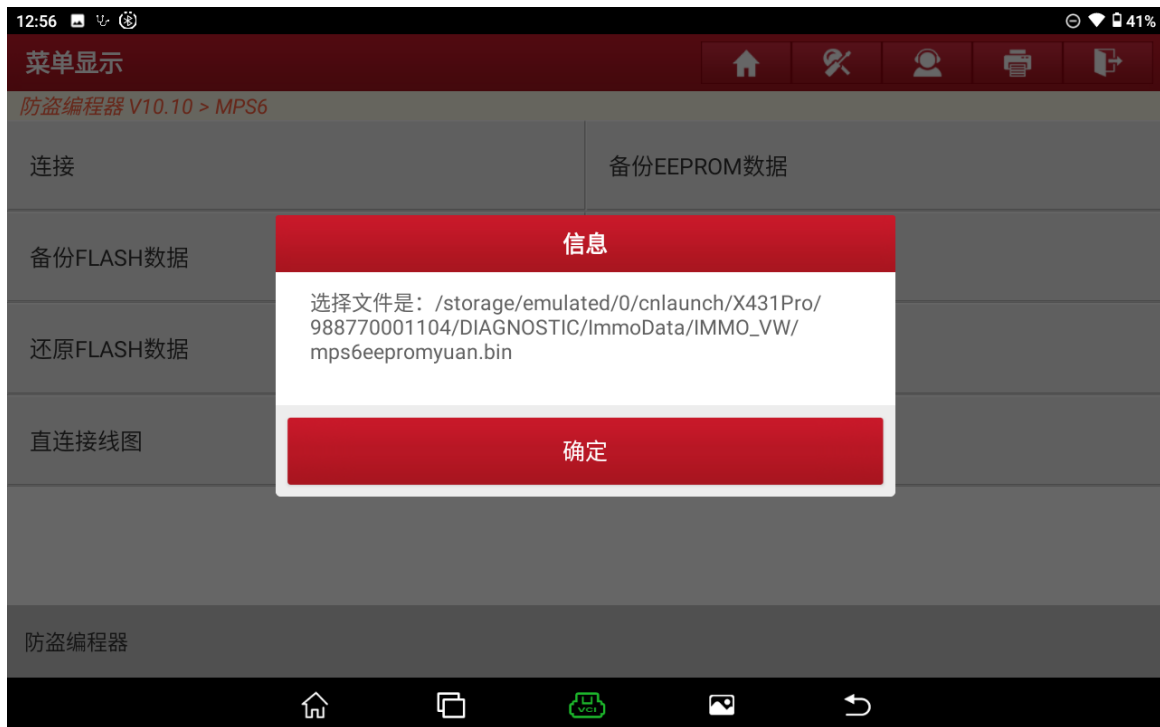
12:56

41%

菜单显示

防盗编程器 V10.10 > MPS6

连接

备份EEPROM数据

备份FLASH数据

还原FLASH数据

直连接线图

信息

选择文件是：/storage/emulated/0/cnlaunch/X431Pro/988770001104/DIAGNOSTIC/ImmoData/IMMO_VW/mps6eepromyuan.bin

确定

防盗编程器

VCI